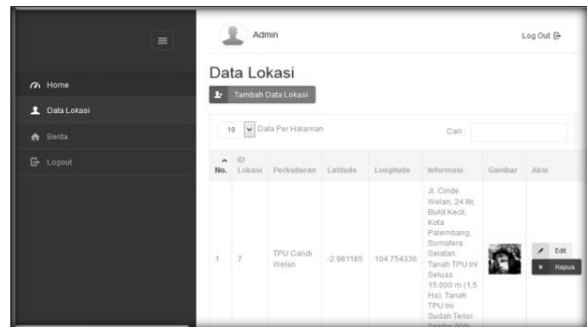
Home
Data Lokasi
Berita
Logout

Admin

Log Out

Data Lokasi

Tambah Data Lokasi

10 Data Per Halaman

Cari :

| No. | ID Lokasi | Perkuburan | Latitude | Longitude | Informasi | Gambar | Aksi |
|---|---|---|---|---|---|---|---|
| 1 | 7 | TPU Candi Welan | -2.981185 | 104.754336 | Jl. Cinde Welan, 24 Ilir, Bukit Kecil, Kota Palembang, Sumatera Selatan. Tanah TPU ini Seluas 15.000 m (1,5 Ha). Tanah TPU ini Sudah Terisi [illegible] |  | Edit Hapus |